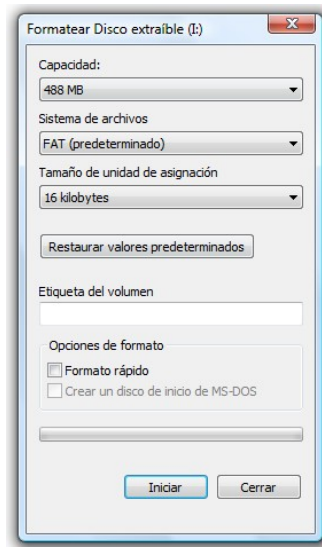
Formatear Disco extraíble (I:)

Capacidad:
488 MB

Sistema de archivos
FAT (predeterminado)

Tamaño de unidad de asignación
16 kilobytes

Restaurar valores predeterminados

Etiqueta del volumen

Opciones de formato
Formato rápido
Crear un disco de inicio de MS-DOS

Iniciar
Cerrar